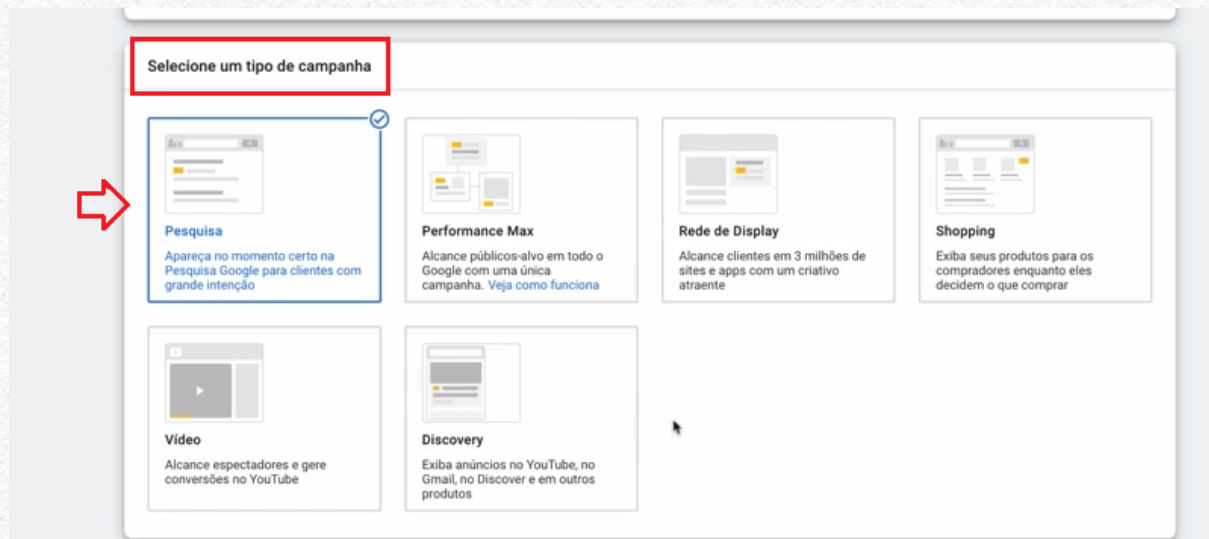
Selecione um tipo de campanha

Pesquisa

Apareça no momento certo na Pesquisa Google para clientes com grande intenção

Performance Max

Alcance públicos-alvo em todo o Google com uma única campanha. Veja como funciona

Rede de Display

Alcance clientes em 3 milhões de sites e apps com um criativo atraente

Shopping

Exiba seus produtos para os compradores enquanto eles decidem o que comprar

Vídeo

Alcance espectadores e gere conversões no YouTube

Discovery

Exiba anúncios no YouTube, no Gmail, no Discover e em outros produtos